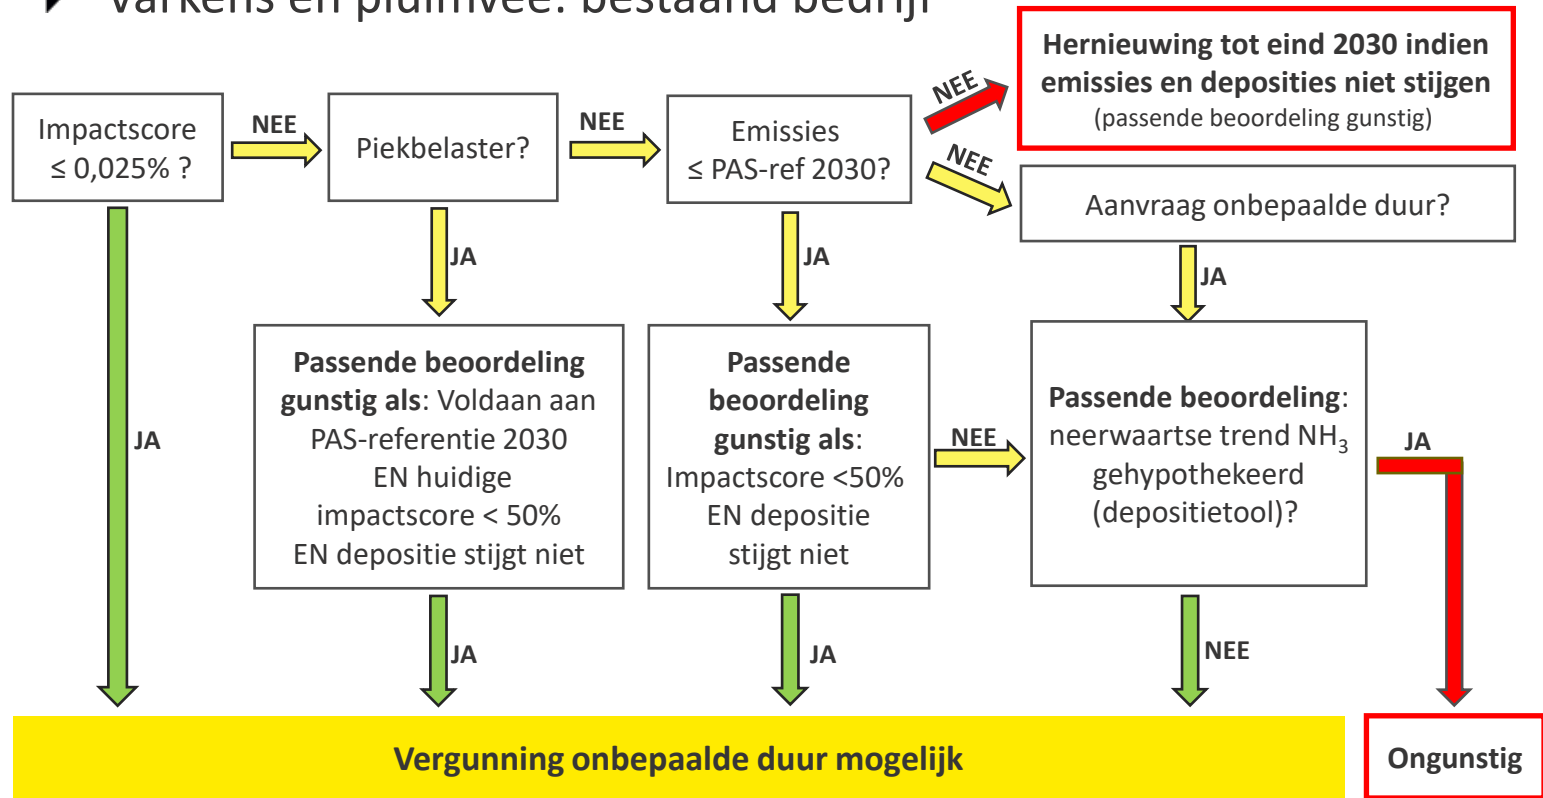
Varkens en pluimvee: bestaand bedrijf

Impactscore ≤ 0,025% ?

NEE

Piekbelaster?

NEE

Emissies ≤ PAS-ref 2030?

NEE

Hernieuwing tot eind 2030 indien emissies en deposities niet stijgen (passende beoordeling gunstig)

NEE

Aanvraag onbepaalde duur?

JA

JA

JA

JA

Passende beoordeling gunstig als: Voldaan aan PAS-referentie 2030 EN huidige impactscore < 50% EN depositie stijgt niet

Passende beoordeling gunstig als: Impactscore <50% EN depositie stijgt niet

NEE

Passende beoordeling: neerwaartse trend $NH_3$ gehypothekeerd (depositietool)?

JA

JA

JA

NEE

Vergunning onbepaalde duur mogelijk

Ongunstig